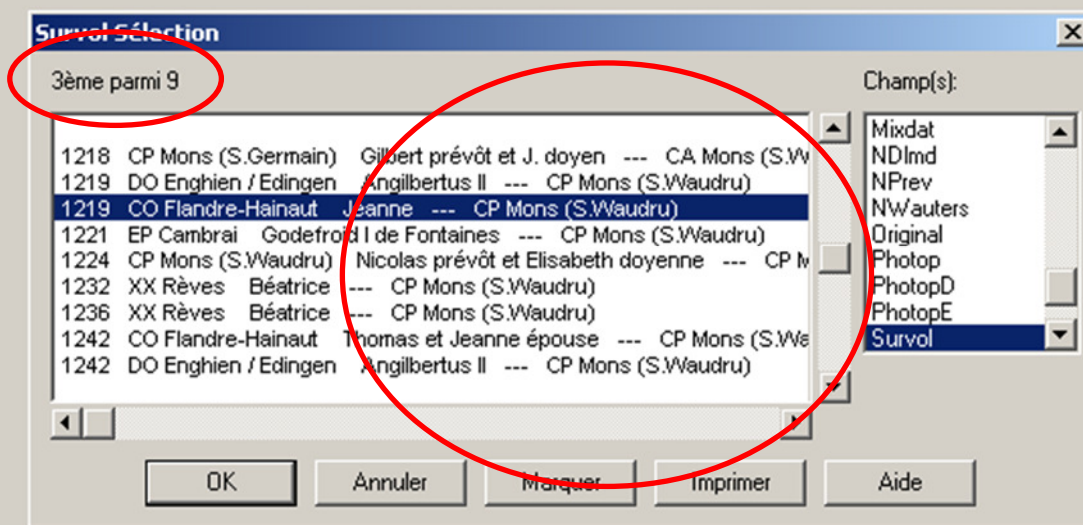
Survol Sélection

3ème parmi 9

1218 CP Mons (S.Germain) Gilbert prévôt et J. doyen --- CA Mons (S.W
1219 DO Enghien / Edingen Angilbertus II --- CP Mons (S.Waudru)
1219 CO Flandre-Hainaut Jeanne --- CP Mons (S.Waudru)
1221 EP Cambrai Godefroid I de Fontaines --- CP Mons (S.Waudru)
1224 CP Mons (S.Waudru) Nicolas prévôt et Elisabeth doyenne --- CP M
1232 XX Rèves Béatrice --- CP Mons (S.Waudru)
1236 XX Rèves Béatrice --- CP Mons (S.Waudru)
1242 CO Flandre-Hainaut Thomas et Jeanne épouse --- CP Mons (S.Wa
1242 DO Enghien / Edingen Angilbertus II --- CP Mons (S.Waudru)

Champ(s):

Mixdat
NDImd
NPrev
NWauters
Original
Photop
PhotopD
PhotopE
Survol

OK
Annuler
Marquer
Imprimer
Aide